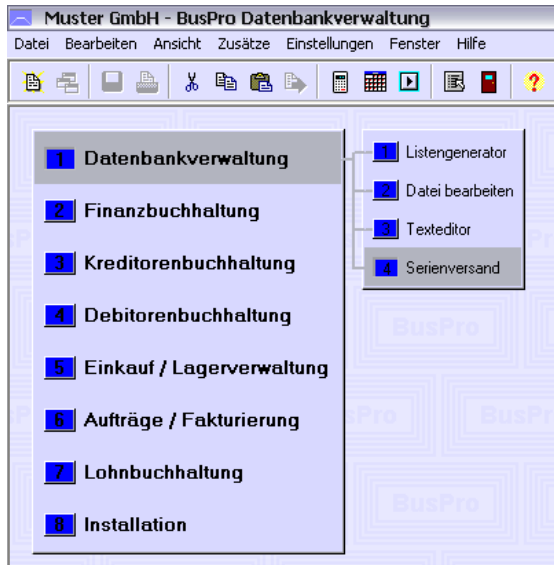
Muster GmbH - BusPro Datenbankverwaltung

Datei Bearbeiten Ansicht Zusätze Einstellungen Fenster Hilfe

1 Datenbankverwaltung
2 Finanzbuchhaltung
3 Kreditorenbuchhaltung
4 Debitorenbuchhaltung
5 Einkauf / Lagerverwaltung
6 Aufträge / Fakturierung
7 Lohnbuchhaltung
8 Installation

1 Listengenerator
2 Datei bearbeiten
3 Texteditor
4 Serienversand

BusPro
BusPro
BusPro